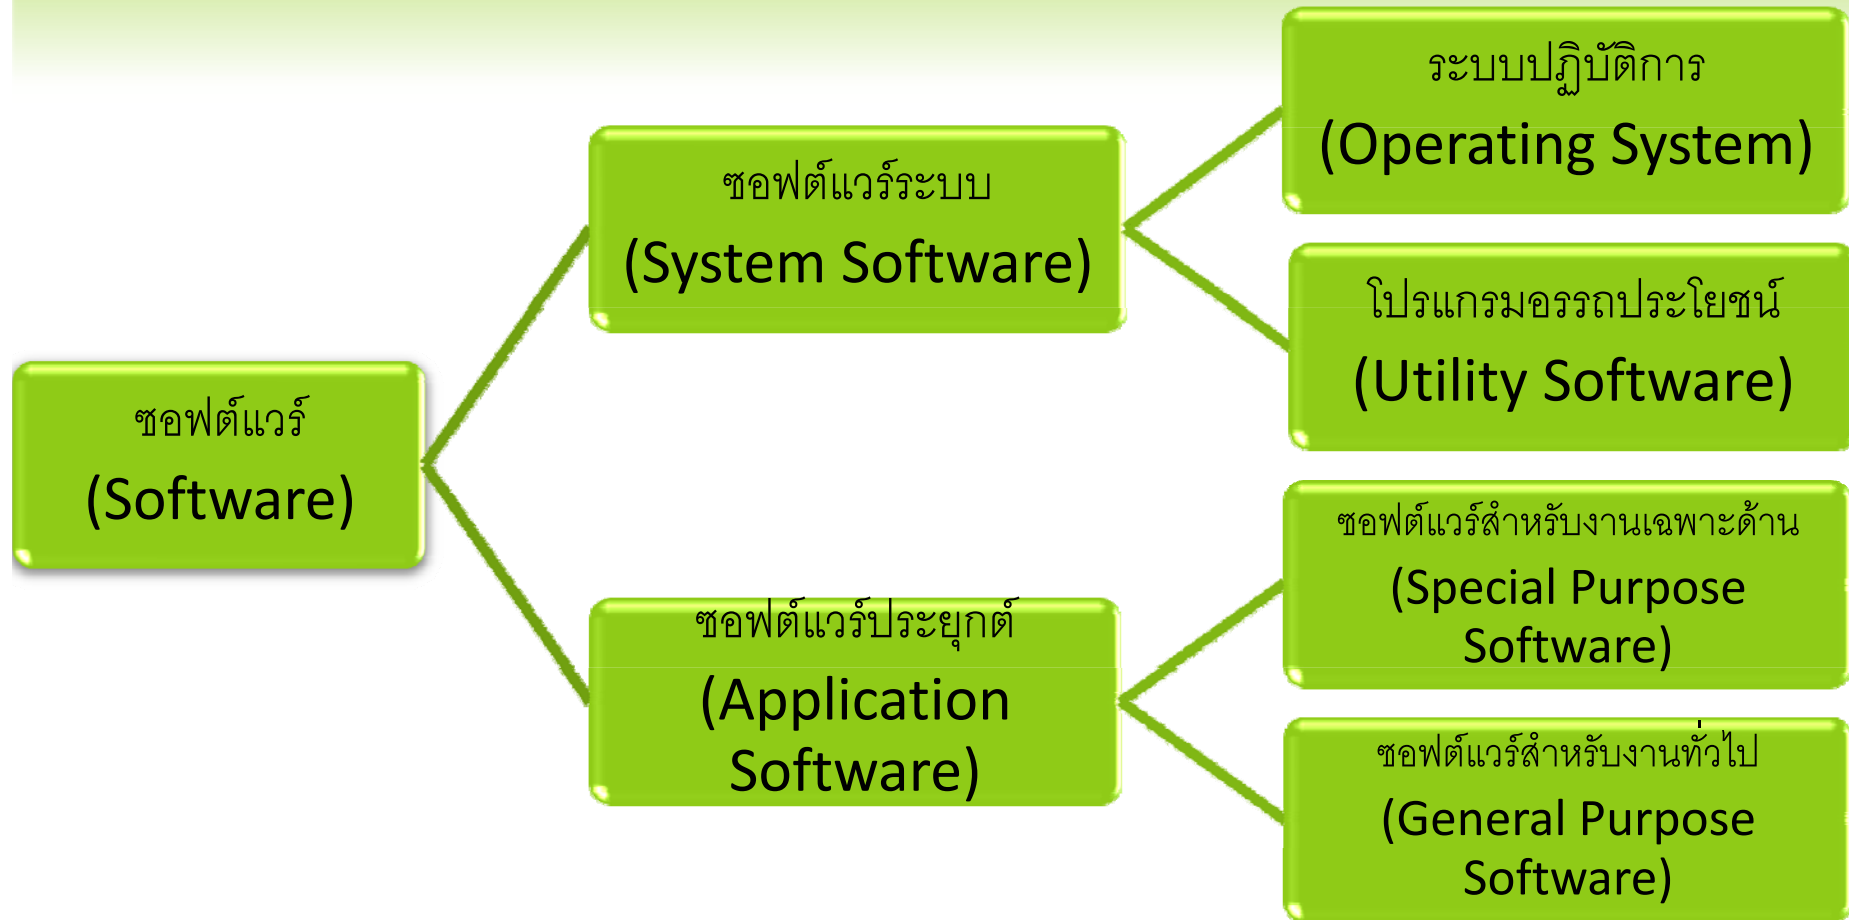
ซอฟต์แวร์
(Software)

ซอฟต์แวร์ระบบ
(System Software)

ระบบปฏิบัติการ
(Operating System)

โปรแกรมอรรถประโยชน์
(Utility Software)

ซอฟต์แวร์ประยุกต์
(Application Software)

ซอฟต์แวร์สำหรับงานเฉพาะด้าน
(Special Purpose Software)

ซอฟต์แวร์สำหรับงานทั่วไป
(General Purpose Software)